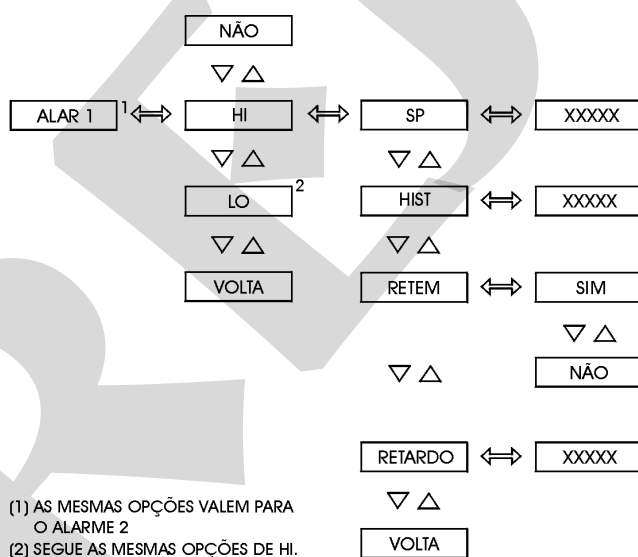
NÃO

▽ △

ALAR 1 $^1$⟺ HI ⟺ SP ⟺ XXXXX

▽ △

LO $^2$

HIST ⟺ XXXXX

▽ △

VOLTA

RETEM ⟺ SIM

▽ △

NÃO

RETARDO ⟺ XXXXX

▽ △

VOLTA

(1) AS MESMAS OPÇÕES VALEM PARA O ALARME 2

(2) SEGUE AS MESMAS OPCÕES DE HI.